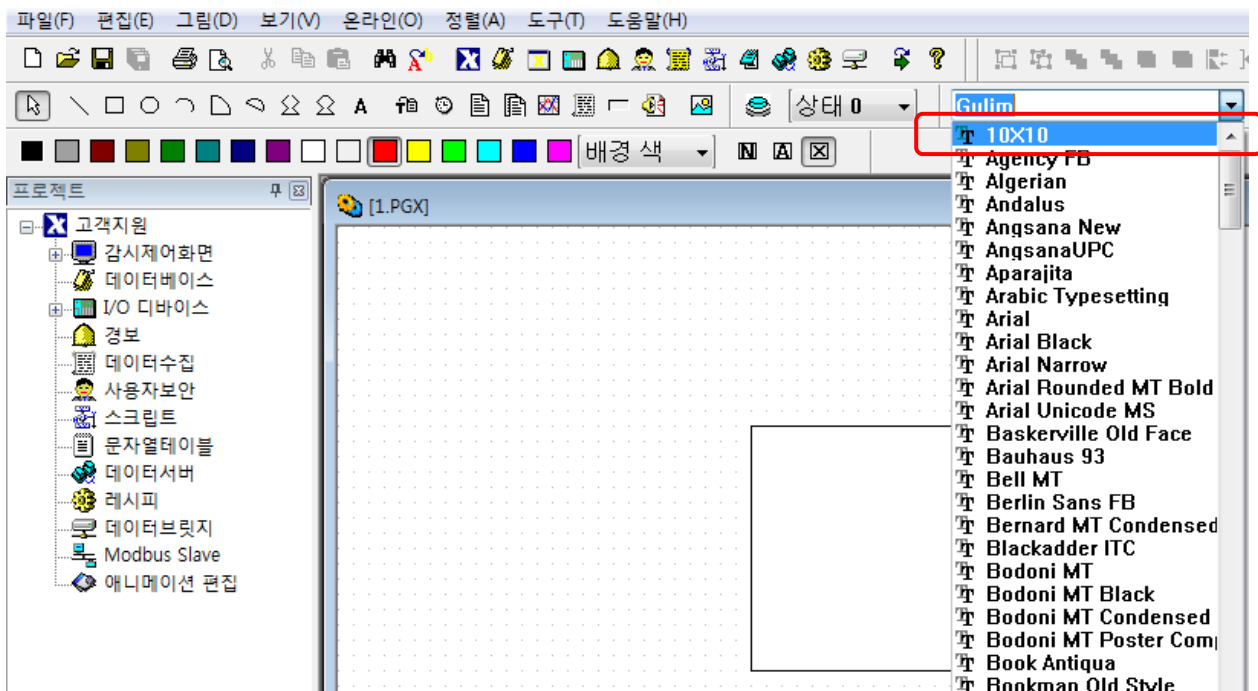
파일(F) 편집(E) 그림(D) 보기(V) 온라인(O) 정렬(A) 도구(T) 도움말(H)

A

상태 0

Gulim

배경 색

N A X

프로젝트

고객지원
감시제어화면
데이터베이스
I/O 디바이스
경보
데이터수집
사용자보안
스크립트
문자열테이블
데이터서버
레시피
데이터브릿지
Modbus Slave
애니메이션 편집

[1.PGX]

10X10
Agency FB
Algerian
Andalus
Angsana New
AngsanaUPC
Aparajita
Arabic Typesetting
Arial
Arial Black
Arial Narrow
Arial Rounded MT Bold
Arial Unicode MS
Baskerville Old Face
Bauhaus 93
Bell MT
Berlin Sans FB
Bernard MT Condensed
Blackadder ITC
Bodoni MT
Bodoni MT Black
Bodoni MT Condensed
Bodoni MT Poster Com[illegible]
Book Antiqua
Bookman Old Style